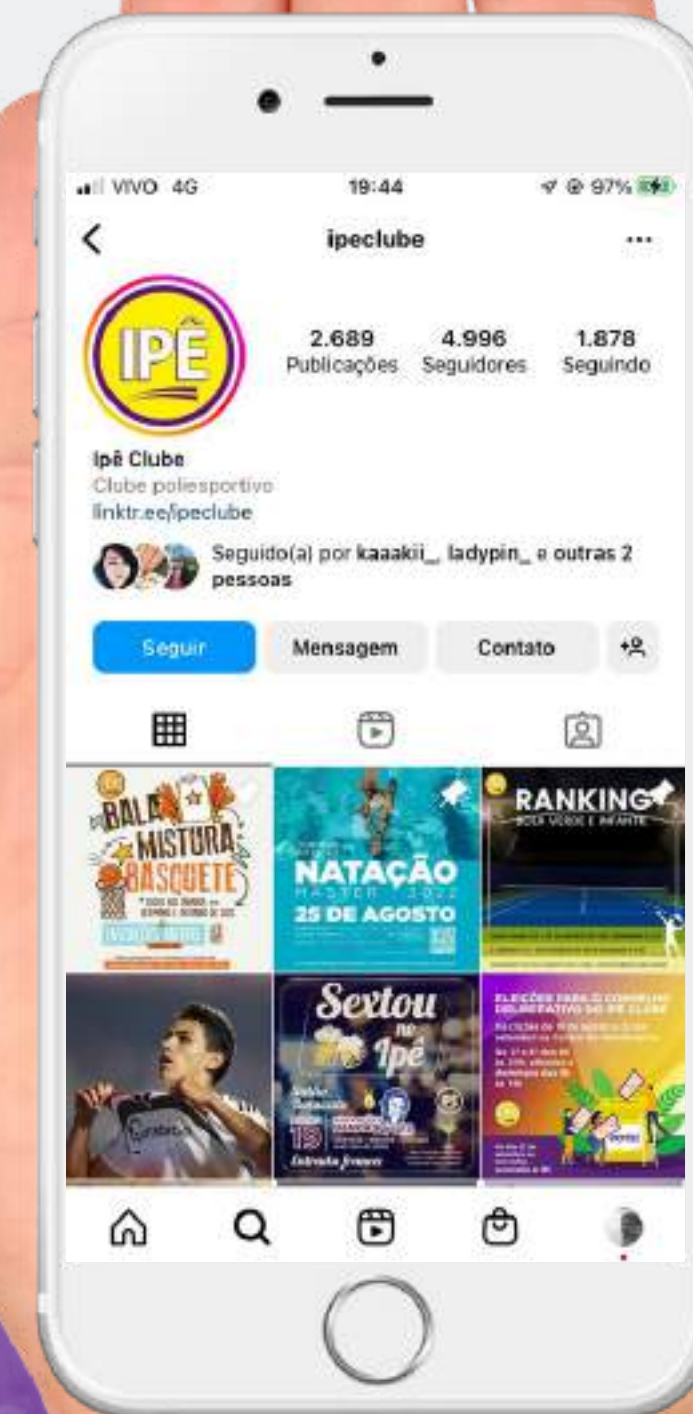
VIVO 4G 19:44 97%

ipeclube

IPÊ

2.689 Publicações
4.996 Seguidores
1.878 Seguindo

Ipê Clube
Clube poliesportivo
linktr.ee/ipeclube

Seguido(a) por kaaakii_, ladypin_ e outras 2 pessoas

Seguir
Mensagem
Contato

BALA MISTURA BASQUETE

NATAÇÃO MASTER 2022
25 DE AGOSTO

RANKING

Sextou no Ipê

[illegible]

ELEIÇÕES PARA O CONSELHO DELIBERATIVO DO IPÊ CLUBE